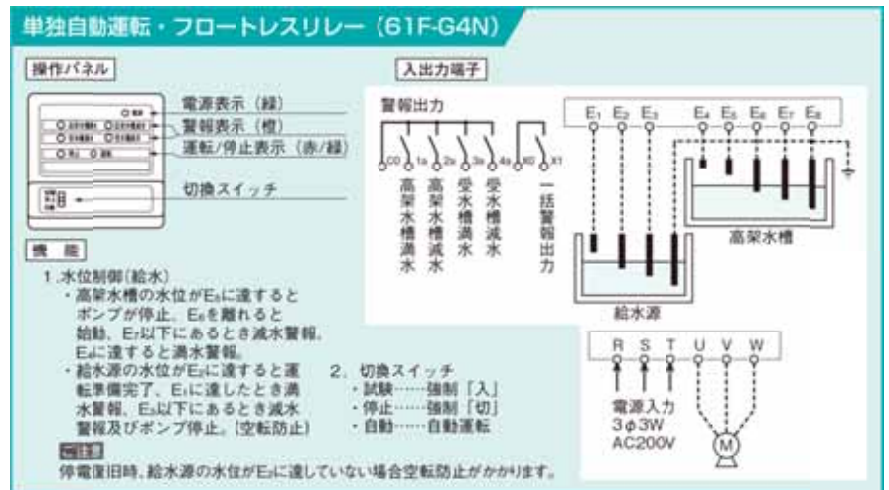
単独自動運転・フロートレスリレー（61F-G4N）

操作パネル

電源表示（緑）
警報表示（橙）
運転/停止表示（赤/緑）
切換スイッチ

入出力端子

警報出力

C0 1a 2a 3a 4a X0 X1

高架水槽満水
高架水槽減水
受水槽満水
受水槽減水
一括警報出力

$E_1$ $E_2$ $E_3$ $E_4$ $E_5$ $E_6$ $E_7$ $E_8$

高架水槽

給水源

R S T U V W

電源入力
3φ3W
AC200V

M

機能

1.水位制御（給水）
・高架水槽の水位が$E_5$に達するとポンプが停止。$E_6$を離れると始動。$E_7$以下にあるとき減水警報。$E_4$に達すると満水警報。
・給水源の水位が$E_2$に達すると運転準備完了。$E_1$に達したとき満水警報。$E_3$以下にあるとき減水警報及びポンプ停止。（空転防止）

2.切換スイッチ
・試験……強制「入」
・停止……強制「切」
・自動……自動運転

ご注意
停電復旧時、給水源の水位が$E_2$に達していない場合空転防止がかかります。